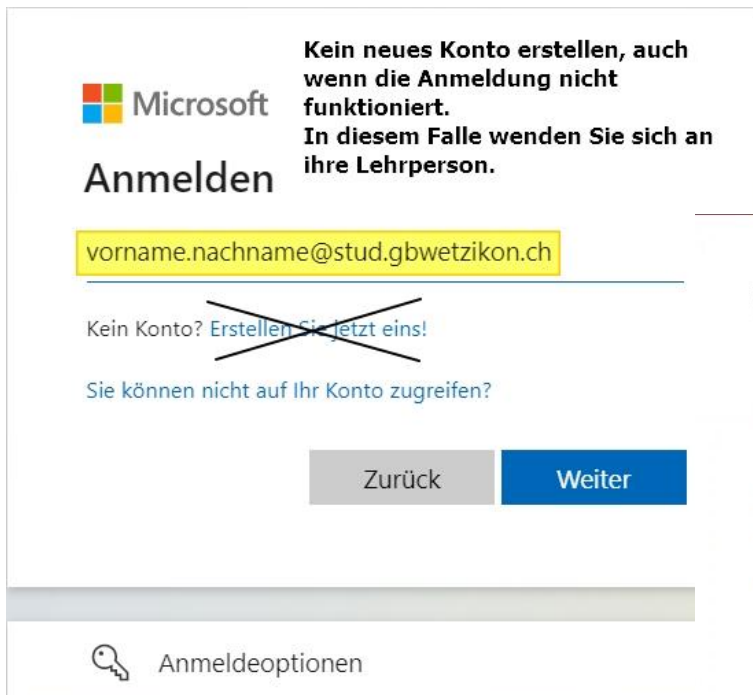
Microsoft

Kein neues Konto erstellen, auch wenn die Anmeldung nicht funktioniert.
In diesem Falle wenden Sie sich an ihre Lehrperson.

Anmelden

vorname.nachname@stud.gbwetzikon.ch

Kein Konto? Erstellen Sie jetzt eins!

Sie können nicht auf Ihr Konto zugreifen?

Zurück

Weiter

Anmeldeoptionen